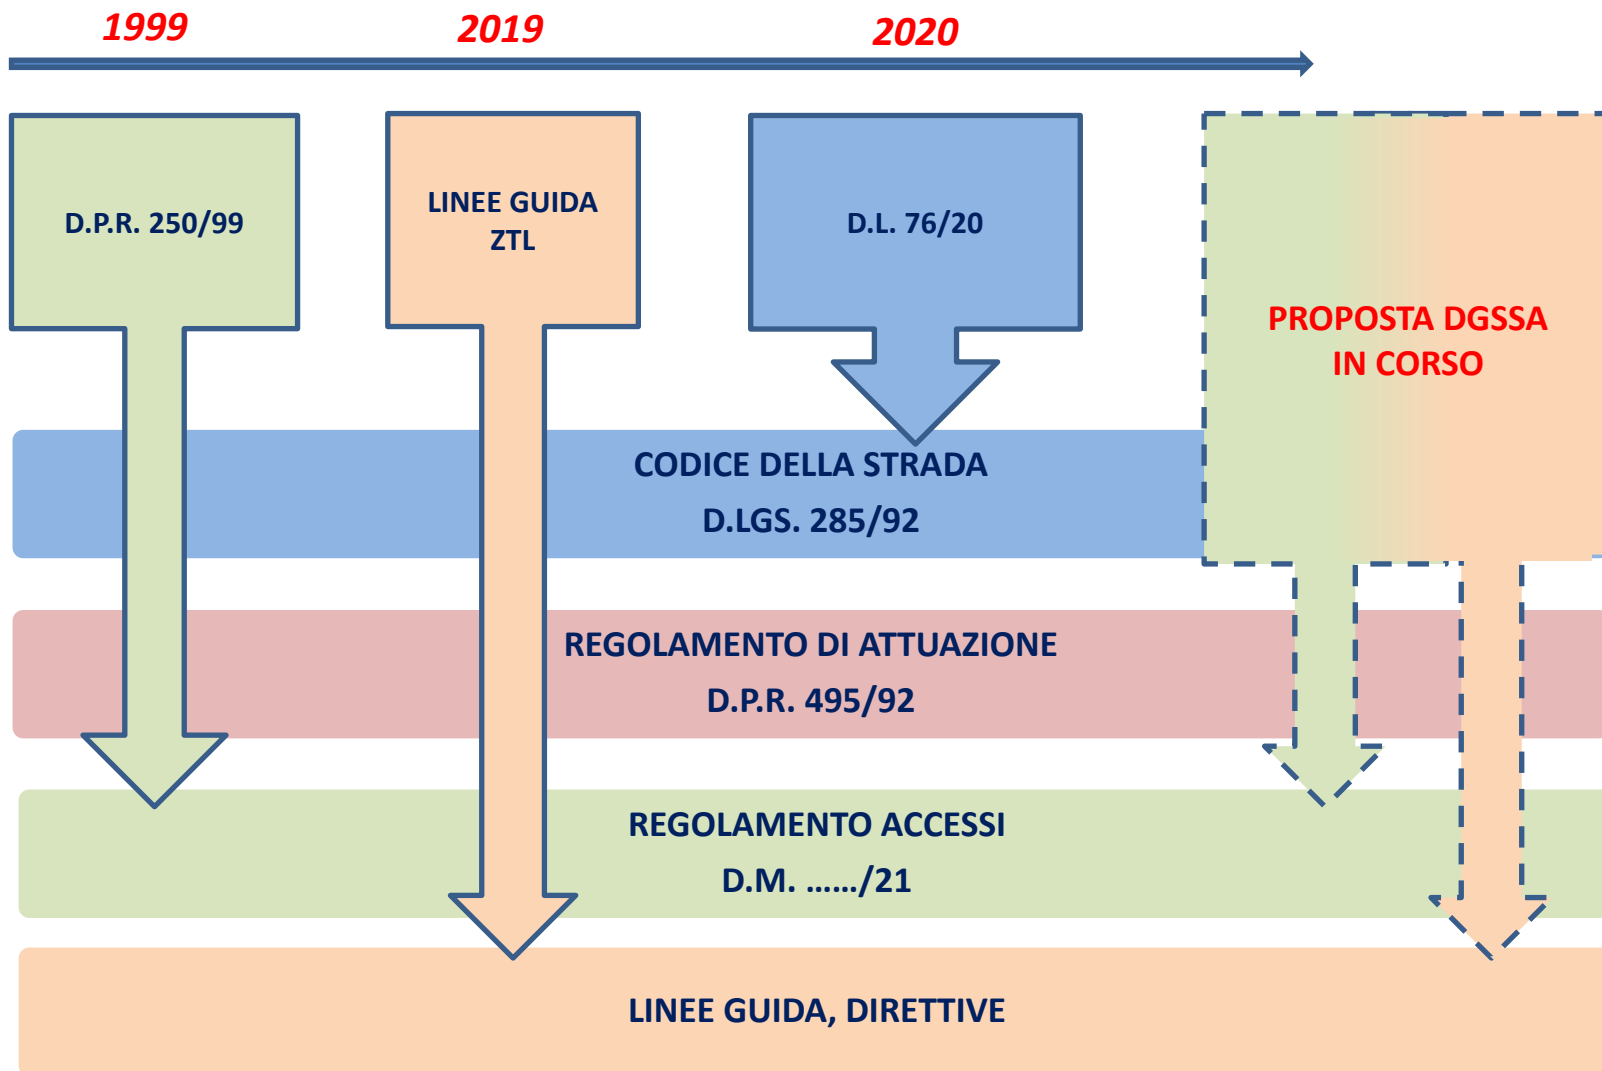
1999 2019 2020

D.P.R. 250/99

LINEE GUIDA ZTL

D.L. 76/20

PROPOSTA DGSSA IN CORSO

CODICE DELLA STRADA
D.LGS. 285/92

REGOLAMENTO DI ATTUAZIONE
D.P.R. 495/92

REGOLAMENTO ACCESSI
D.M. ……/21

LINEE GUIDA, DIRETTIVE